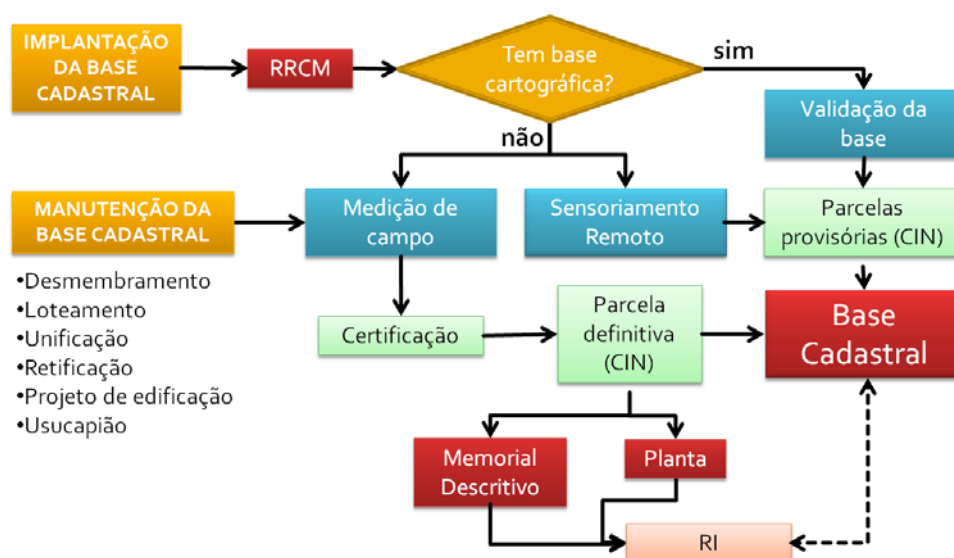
IMPLANTAÇÃO DA BASE CADASTRAL

RRCM

Tem base cartográfica?

sim

Validação da base

não

MANUTENÇÃO DA BASE CADASTRAL

Medição de campo

Sensoriamento Remoto

Parcelas provisórias (CIN)

•Desmembramento
•Loteamento
•Unificação
•Retificação
•Projeto de edificação
•Usucapião

Certificação

Parcela definitiva (CIN)

Base Cadastral

Memorial Descritivo

Planta

RI